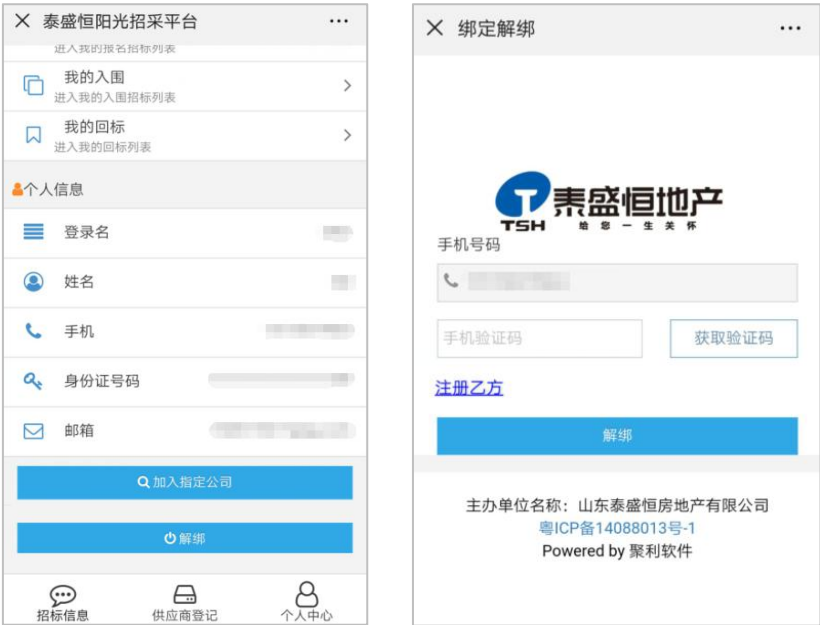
✕ 泰盛恒阳光招采平台 ···

进入我的报名招标列表

我的入围
进入我的入围招标列表

我的回标
进入我的回标列表

个人信息

登录名

姓名

手机

身份证号码

邮箱

加入指定公司

解绑

招标信息 供应商登记 个人中心

✕ 绑定解绑 ···

TSH 泰盛恒地产
给您一生关怀

手机号码

手机验证码

获取验证码

注册乙方

解绑

主办单位名称：山东泰盛恒房地产有限公司
粤ICP备14088013号-1
Powered by 聚利软件